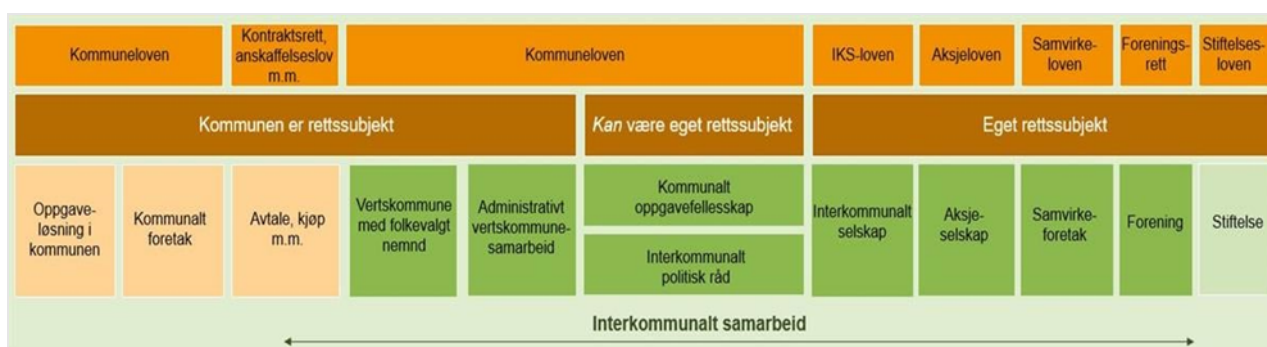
Kommuneloven

Kontraktsrett, anskaffelseslov m.m.

Kommuneloven

IKS-loven

Aksjeloven

Samvirkeloven

Foreningsrett

Stiftelsesloven

Kommunen er rettssubjekt

*Kan* være eget rettssubjekt

Eget rettssubjekt

Oppgaveløsning i kommunen

Kommunalt foretak

Avtale, kjøp m.m.

Vertskommune med folkevalgt nemnd

Administrativt vertskommunesamarbeid

Kommunalt oppgavefellesskap

Interkommunalt politisk råd

Interkommunalt selskap

Aksjeselskap

Samvirkeforetak

Forening

Stiftelse

Interkommunalt samarbeid